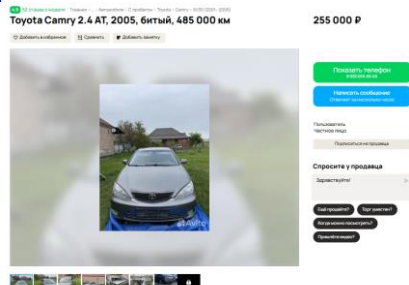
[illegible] Главная · ... · Автомобили · С пробегом · Toyota · Camry · XV30 (2001–2006)

Toyota Camry 2.4 AT, 2005, битый, 485 000 км

255 000 ₽

Добавить в избранное
Сравнить
Добавить заметку

Показать телефон
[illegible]

Написать сообщение
Отвечает за несколько часов

Пользователь
Частное лицо

Подписаться на продавца

Спросите у продавца

Здравствуйте!

Ещё продаётся?
Торг уместен?
Когда можно посмотреть?
Примете ваше авто?

Avito